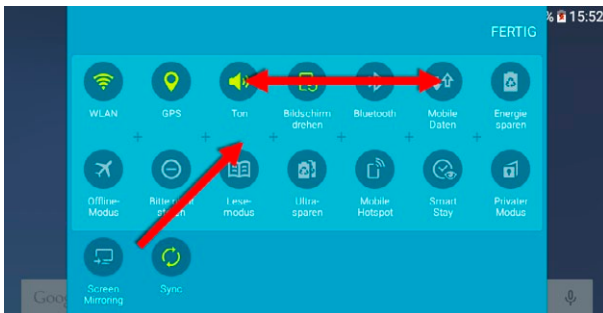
% 15:52

FERTIG

WLAN

GPS

Ton

Bildschirm drehen

Bluetooth

Mobile Daten

Energie sparen

Offline-Modus

Bitte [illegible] stören

Lese-modus

Ultra-sparen

Mobile Hotspot

Smart Stay

Privater Modus

Screen Mirroring

Sync

Goo